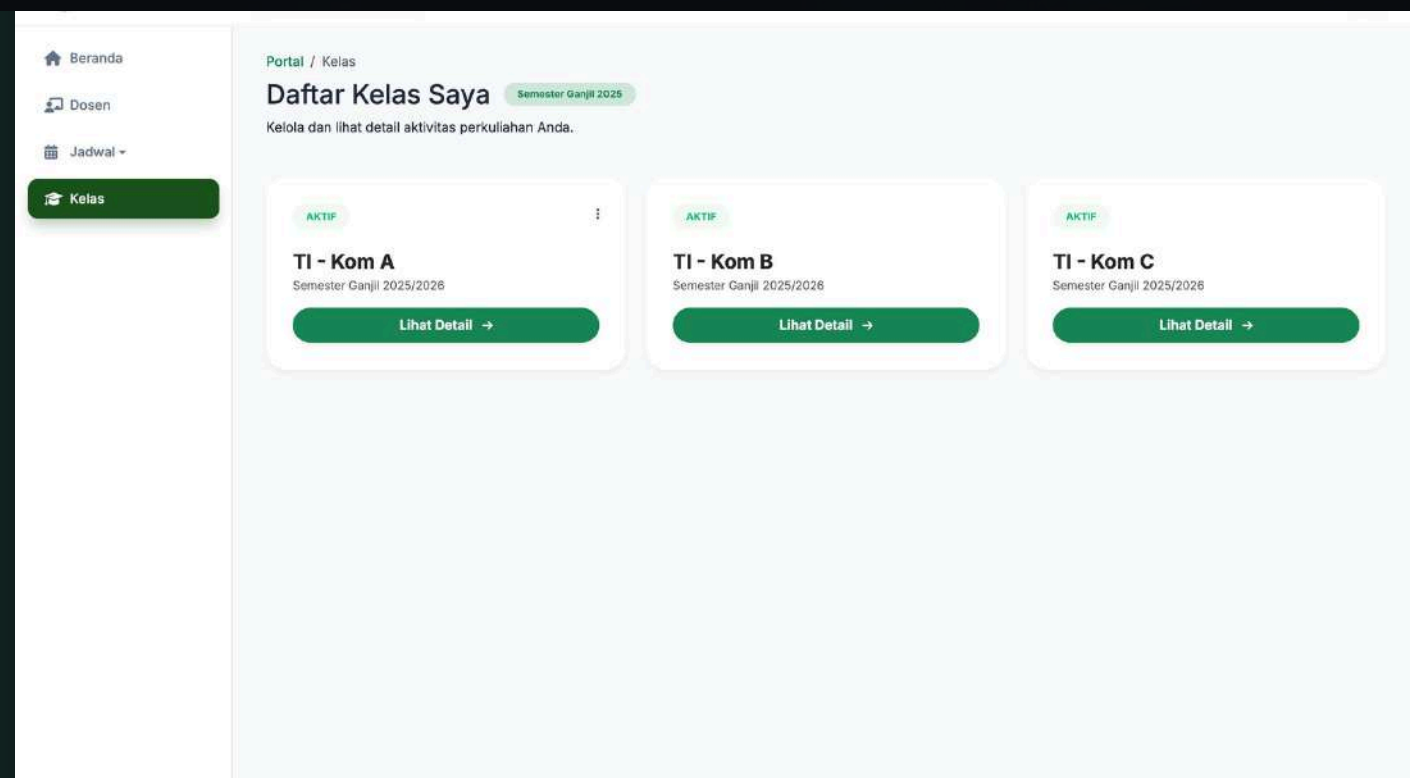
Beranda
Dosen
Jadwal
Kelas

Portal / Kelas

Daftar Kelas Saya Semester Ganjil 2025

Kelola dan lihat detail aktivitas perkuliahan Anda.

AKTIF
TI - Kom A
Semester Ganjil 2025/2026
Lihat Detail →

AKTIF
TI - Kom B
Semester Ganjil 2025/2026
Lihat Detail →

AKTIF
TI - Kom C
Semester Ganjil 2025/2026
Lihat Detail →